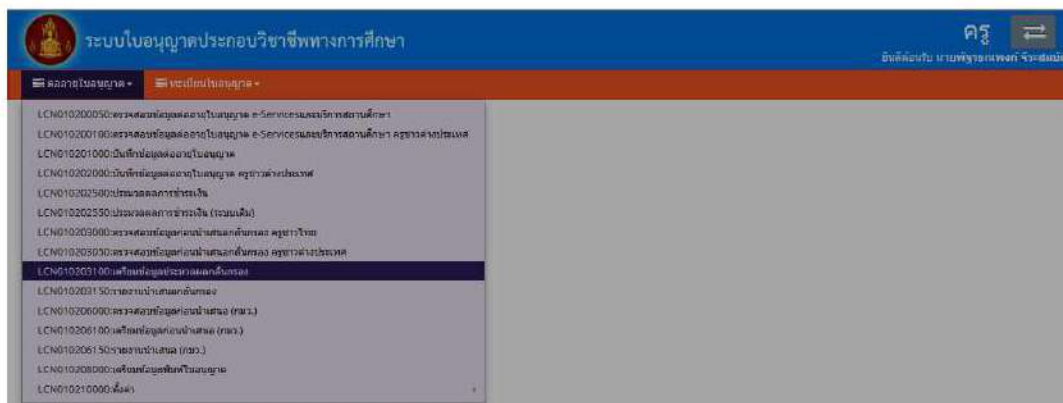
ระบบใบอนุญาตประกอบวิชาชีพทางการศึกษา

ครู

ยินดีต้อนรับ นายพีรพงศ์ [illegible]

ต่ออายุใบอนุญาต ▾ ทะเบียนใบอนุญาต ▾

LCN010200050:ตรวจสอบข้อมูลต่ออายุใบอนุญาต e-Servicesและบริหารสถานศึกษา

LCN010200100:ตรวจสอบข้อมูลต่ออายุใบอนุญาต e-Servicesและบริหารสถานศึกษา ครูชาวต่างประเทศ

LCN010201000:บันทึกข้อมูลต่ออายุใบอนุญาต

LCN010202000:บันทึกข้อมูลต่ออายุใบอนุญาต ครูชาวต่างประเทศ

LCN010202500:ประมวลผลการชำระเงิน

LCN010202550:ประมวลผลการชำระเงิน (ระบบเดิม)

LCN010203000:ตรวจสอบข้อมูลก่อนนำเสนอกลั่นกรอง ครูชาวไทย

LCN010203050:ตรวจสอบข้อมูลก่อนนำเสนอกลั่นกรอง ครูชาวต่างประเทศ

LCN010203100:เตรียมข้อมูลประมวลผลกลั่นกรอง

LCN010203150:รายงานนำเสนอกลั่นกรอง

LCN010206000:ตรวจสอบข้อมูลก่อนนำเสนอ (กมว.)

LCN010206100:เตรียมข้อมูลก่อนนำเสนอ (กมว.)

LCN010206150:รายงานนำเสนอ (กมว.)

LCN010208000:เตรียมข้อมูลพิมพ์ใบอนุญาต

LCN010210000:ตั้งค่า